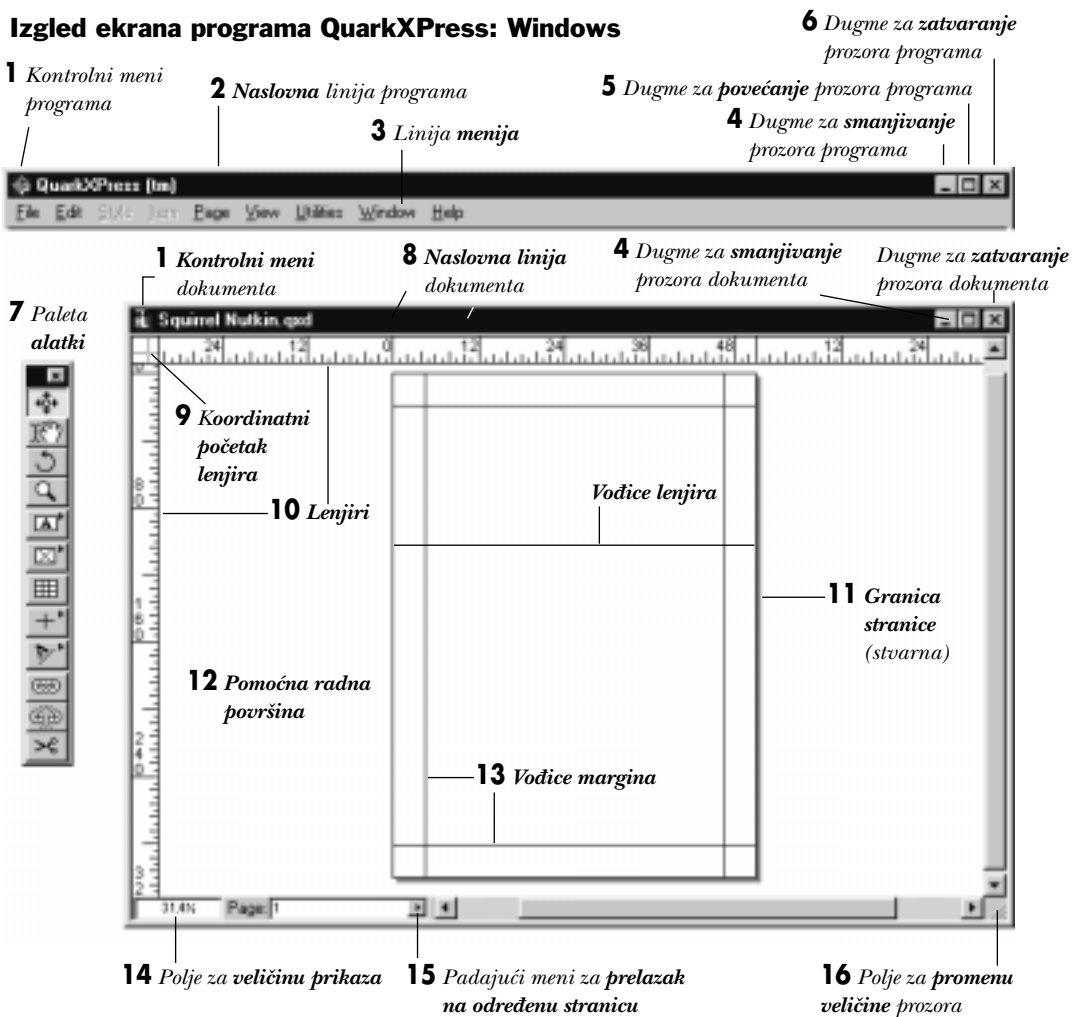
Izgled ekrana programa QuarkXPress: Windows

6 Dugme za zatvaranje prozora programa

1 Kontrolni meni programa

2 Naslovna linija programa

5 Dugme za povećanje prozora programa

4 Dugme za smanjivanje prozora programa

3 Linija menija

QuarkXPress (tm)

File Edit Style Item Page View Utilities Window Help

1 Kontrolni meni dokumenta

8 Naslovna linija dokumenta

4 Dugme za smanjivanje prozora dokumenta

Dugme za zatvaranje prozora dokumenta

7 Paleta alatki

Squirrel Nutkin.qxd

24 12 0 12 24 36 48 12 24

9 Koordinatni početak lenjira

Vođice lenjira

10 Lenjiri

11 Granica stranice (stvarna)

12 Pomoćna radna površina

13 Vođice margina

31,4N Page: 1

14 Polje za veličinu prikaza

15 Padajući meni za prelazak na određenu stranicu

16 Polje za promenu veličine prozora